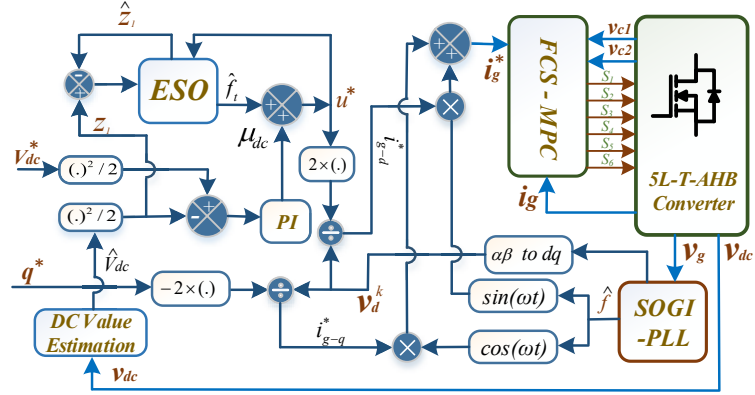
$\hat{z}_1$
ESO
$\hat{f}_t$
$u^*$
$z_1$
$\mu_{dc}$
$V_{dc}^*$
$(.)^2/2$
$(.)^2/2$
PI
$2\times(.)$
$i_{g-d}^*$
$\hat{V}_{dc}$
$q^*$
$-2\times(.)$
$v_d^k$
$i_{g-q}^*$
DC Value Estimation
$v_{dc}$
$i_g^*$
FCS - MPC
$v_{c1}$
$v_{c2}$
$S_1$
$S_2$
$S_3$
$S_4$
$S_5$
$S_6$
$i_g$
5L-T-AHB Converter
$v_g$
$v_{dc}$
$\alpha\beta$ to dq
$sin(\omega t)$
$\hat{f}$
SOGI -PLL
$cos(\omega t)$